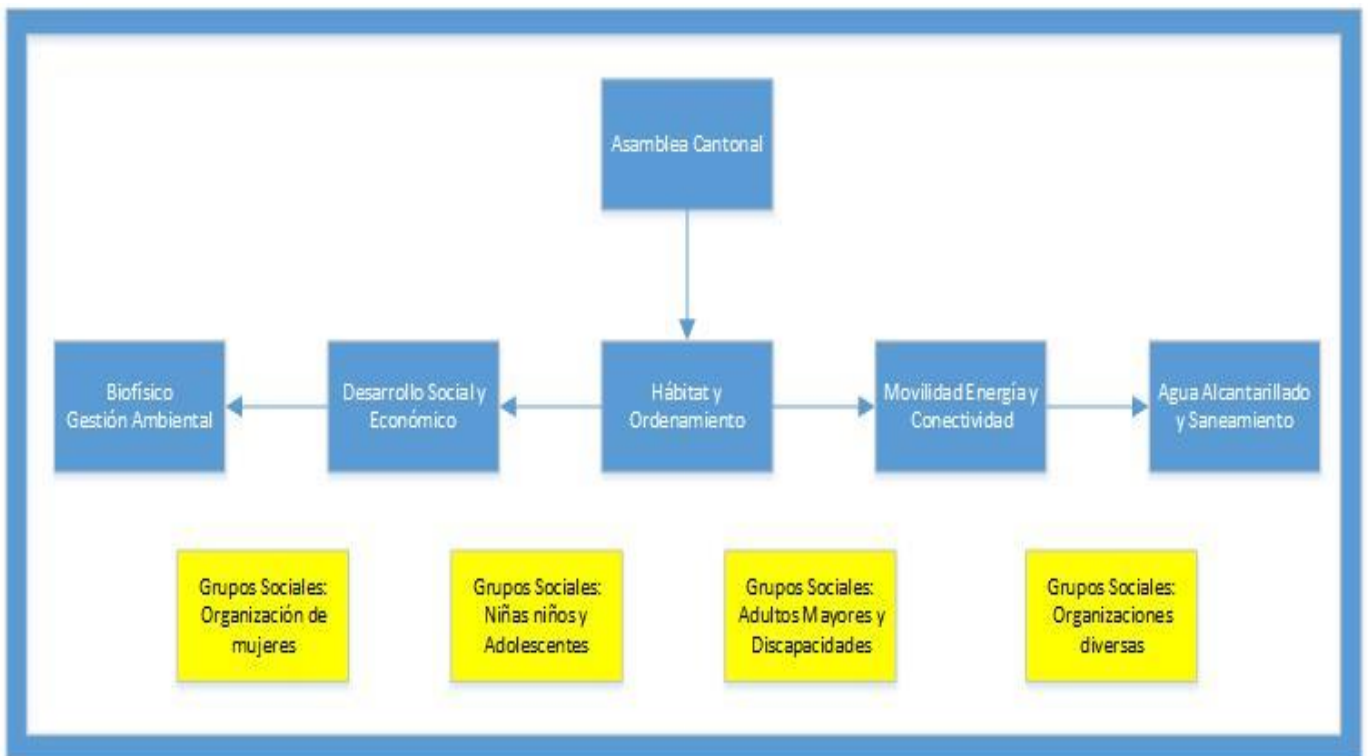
Asamblea Cantonal

Biofísico Gestión Ambiental

Desarrollo Social y Económico

Hábitat y Ordenamiento

Movilidad Energía y Conectividad

Agua Alcantarillado y Saneamiento

Grupos Sociales: Organización de mujeres

Grupos Sociales: Niñas niños y Adolescentes

Grupos Sociales: Adultos Mayores y Discapacidades

Grupos Sociales: Organizaciones diversas